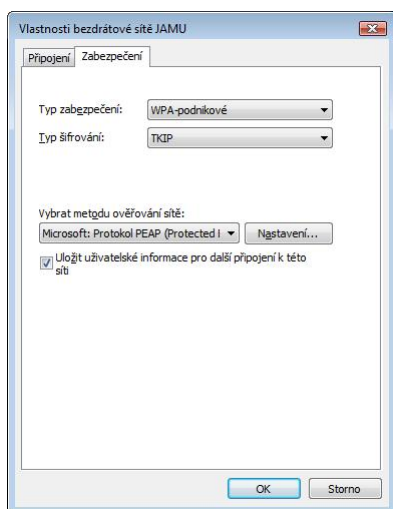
Vlastnosti bezdrátové sítě JAMU

Připojení | Zabezpečení

Typ zabezpečení: WPA-podnikové

Typ šifrování: TKIP

Vybrat metodu ověřování sítě:

Microsoft: Protokol PEAP (Protected I

Nastavení...

Uložit uživatelské informace pro další připojení k této síti

OK

Storno